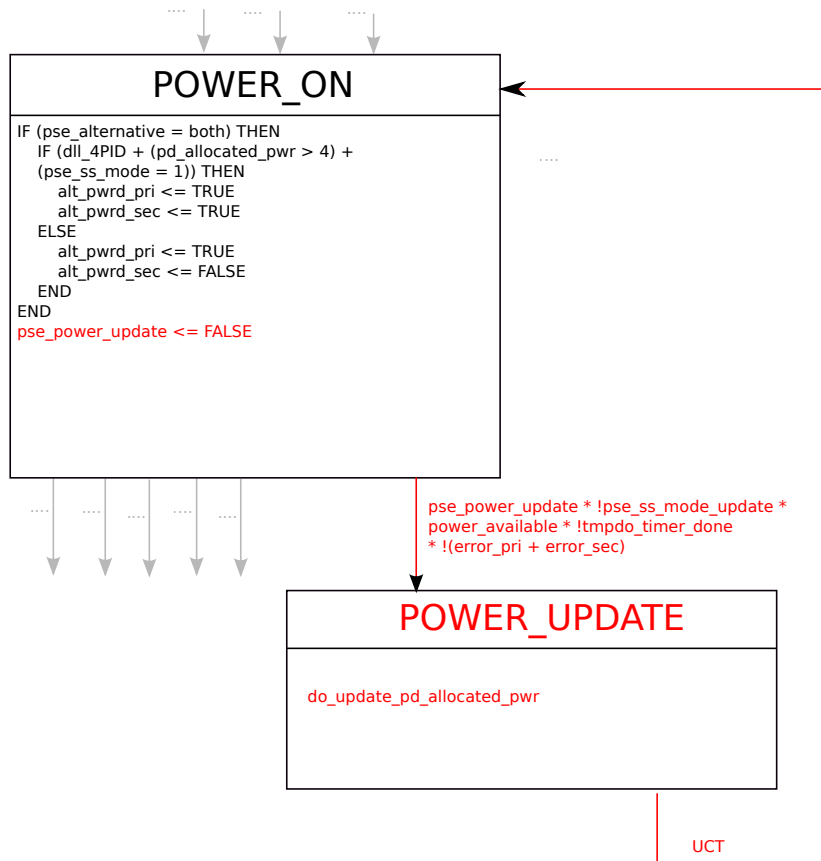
.... .... ....

POWER_ON

IF (pse_alternative = both) THEN
IF (dll_4PID + (pd_allocated_pwr > 4) + (pse_ss_mode = 1)) THEN
alt_pwrd_pri <= TRUE
alt_pwrd_sec <= TRUE
ELSE
alt_pwrd_pri <= TRUE
alt_pwrd_sec <= FALSE
END
END
pse_power_update <= FALSE

....

.... .... .... .... ....

pse_power_update * !pse_ss_mode_update * power_available * !tmpdo_timer_done * !(error_pri + error_sec)

POWER_UPDATE

do_update_pd_allocated_pwr

UCT